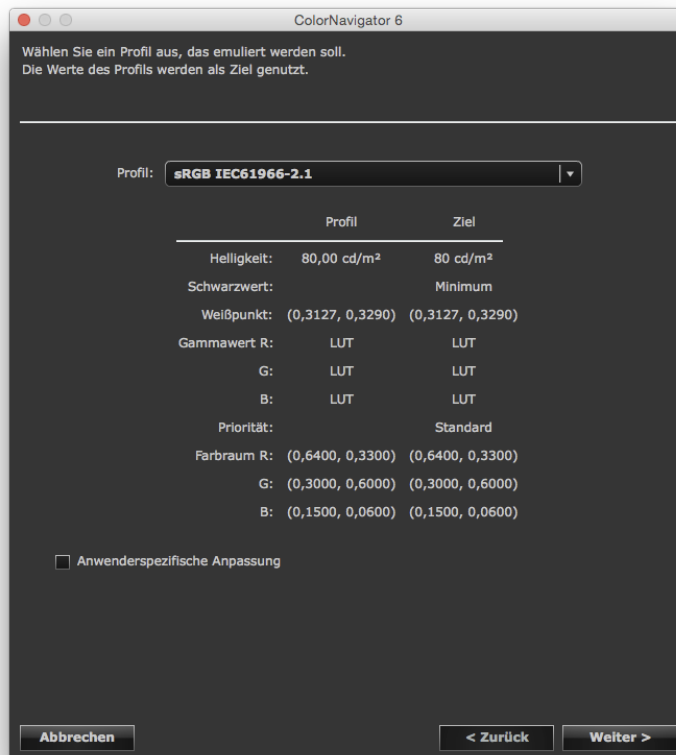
ColorNavigator 6

Wählen Sie ein Profil aus, das emuliert werden soll.
Die Werte des Profils werden als Ziel genutzt.

Profil: sRGB IEC61966-2.1

| | Profil | Ziel |
|---|---|---|
| Helligkeit: | 80,00 cd/m² | 80 cd/m² |
| Schwarzwert: | | Minimum |
| Weißpunkt: | (0,3127, 0,3290) | (0,3127, 0,3290) |
| Gammawert R: | LUT | LUT |
| G: | LUT | LUT |
| B: | LUT | LUT |
| Priorität: | | Standard |
| Farbraum R: | (0,6400, 0,3300) | (0,6400, 0,3300) |
| G: | (0,3000, 0,6000) | (0,3000, 0,6000) |
| B: | (0,1500, 0,0600) | (0,1500, 0,0600) |

Anwenderspezifische Anpassung

Abbrechen
< Zurück
Weiter >